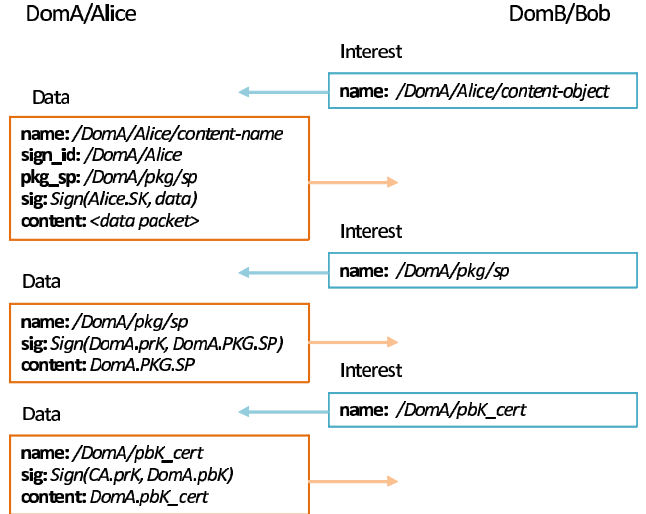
DomA/Alice

DomB/Bob

Interest

name: /DomA/Alice/content-object

Data

name: /DomA/Alice/content-name
sign_id: /DomA/Alice
pkg_sp: /DomA/pkg/sp
sig: Sign(Alice.SK, data)
content: <data packet>

Interest

name: /DomA/pkg/sp

Data

name: /DomA/pkg/sp
sig: Sign(DomA.prK, DomA.PKG.SP)
content: DomA.PKG.SP

Interest

name: /DomA/pbK_cert

Data

name: /DomA/pbK_cert
sig: Sign(CA.prK, DomA.pbK)
content: DomA.pbK_cert